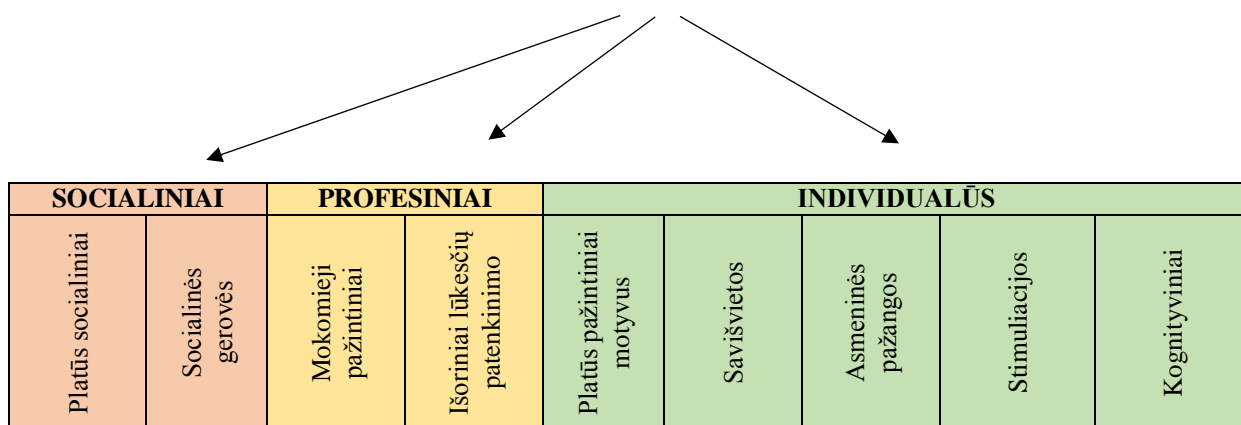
| SOCIALINIAI | | PROFESINIAI | | INDIVIDUALŪS | | | | |
|---|---|---|---|---|---|---|---|---|
| Platūs socialiniai | Socialinės gerovės | Mokomieji pažintiniai | Išoriniai lūkesčių patenkinimo | Platūs pažintiniai motyvus | Savišvietos | Asmeninės pažangos | Stimuliacijos | Kognityviniai |